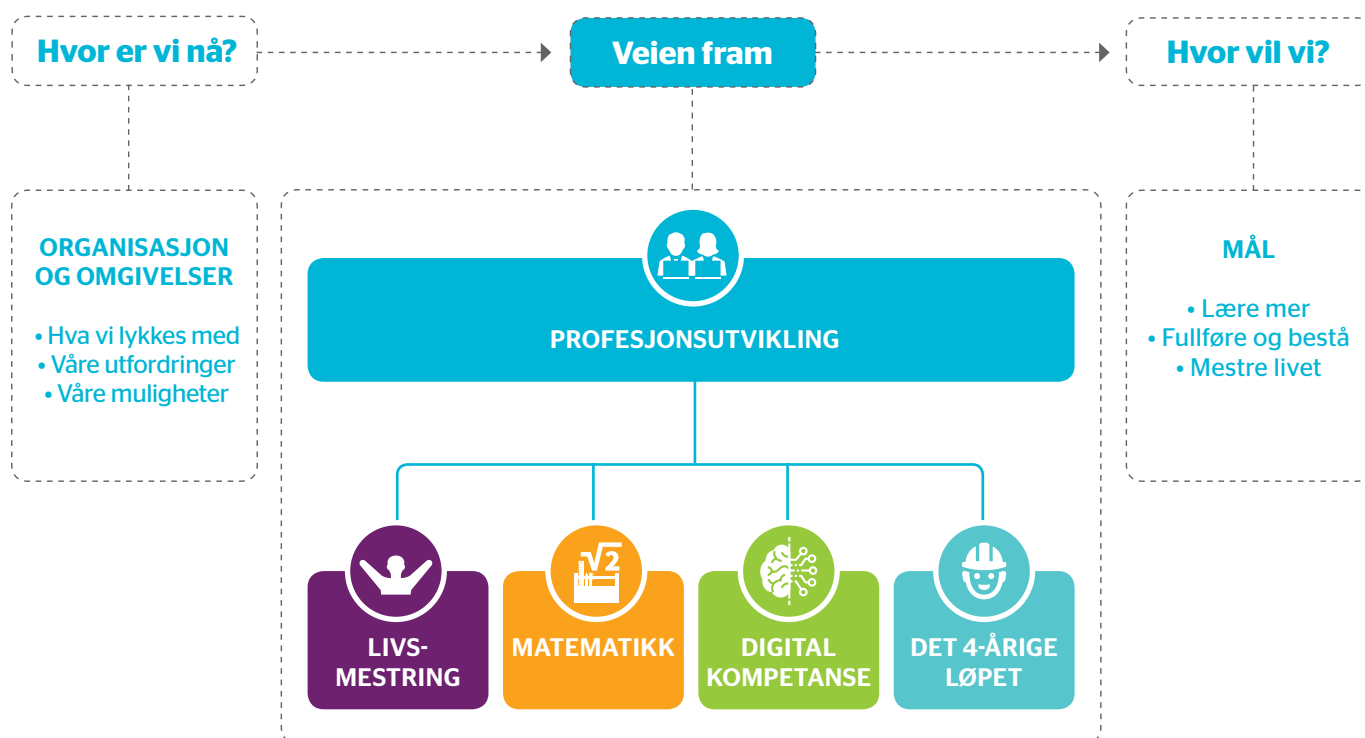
Hvor er vi nå?

Veien fram

Hvor vil vi?

ORGANISASJON OG OMGIVELSER

• Hva vi lykkes med
• Våre utfordringer
• Våre muligheter

PROFESJONSUTVIKLING

MÅL

• Lære mer
• Fullføre og bestå
• Mestre livet

$\sqrt{2}$

LIVS-MESTRING

MATEMATIKK

DIGITAL KOMPETANSE

DET 4-ÅRIGE LØPET